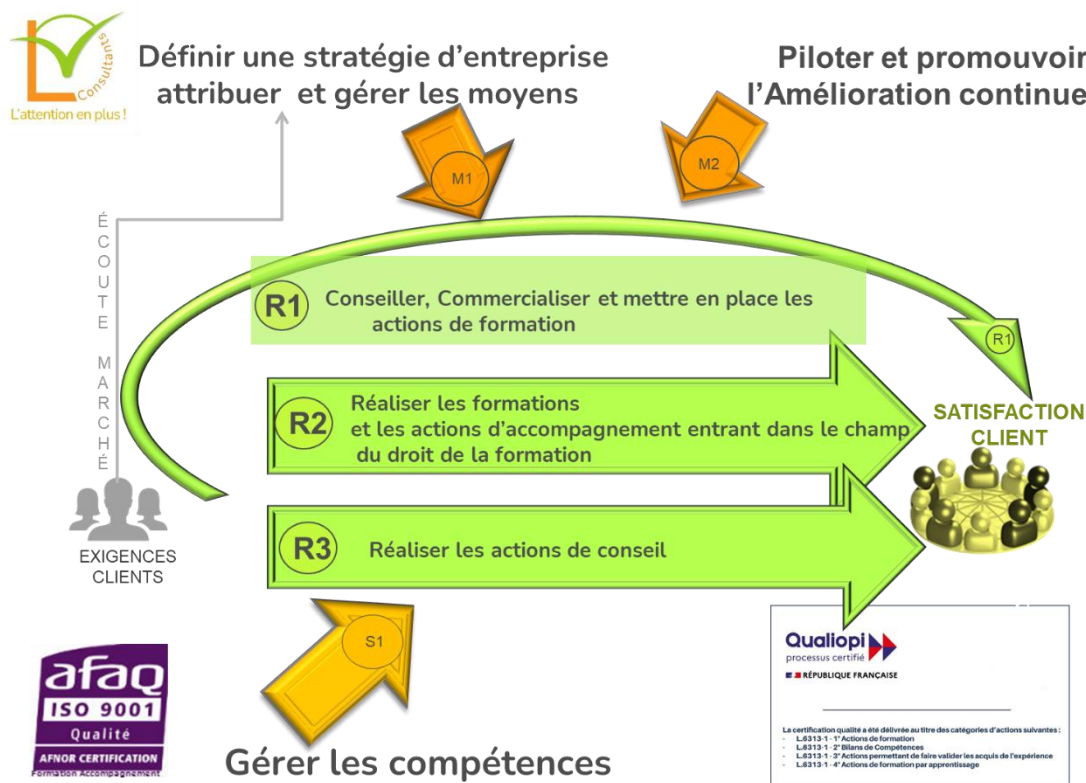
L Consultants
L'attention en plus !

Définir une stratégie d'entreprise attribuer et gérer les moyens

Piloter et promouvoir l'Amélioration continue

M1

M2

ÉCOUTE MARCHÉ

R1 Conseiller, Commercialiser et mettre en place les actions de formation

R1

R2 Réaliser les formations et les actions d'accompagnement entrant dans le champ du droit de la formation

SATISFACTION CLIENT

R3 Réaliser les actions de conseil

EXIGENCES CLIENTS

S1

afaq
ISO 9001
Qualité
AFNOR CERTIFICATION
Formation Accompagnement

Gérer les compétences

Qualiopi
processus certifié
RÉPUBLIQUE FRANÇAISE

La certification qualité a été délivrée au titre des catégories d'actions suivantes :
- L.6313-1 - 1° Actions de formation
- L.6313-1 - 2° Bilans de Compétences
- L.6313-1 - 3° Actions permettant de faire valider les acquis de l'expérience
- L.6313-1 - 4° Actions de formation par apprentissage